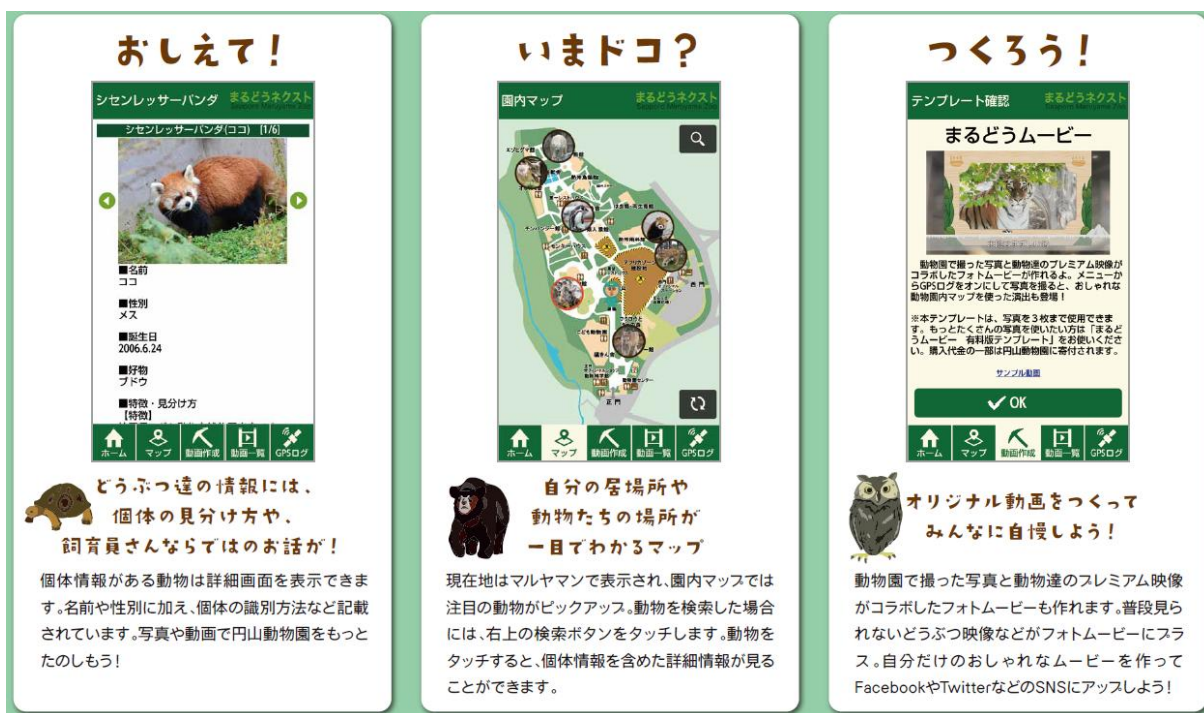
おしえて!

シセンレッサーパンダ まるどうネクスト

シセンレッサーパンダ(ココ) [1/6]

■名前
ココ

■性別
メス

■誕生日
2006.6.24

■好物
ブドウ

■特徴・見分け方
【特徴】

ホーム マップ 動画作成 動画一覧 GPSログ

どうぶつ達の情報には、個体の見分け方や、飼育員さんならではのお話が!

個体情報がある動物は詳細画面を表示できます。名前や性別に加え、個体の識別方法など記載されています。写真や動画で円山動物園をもっとたのしもう!

いまドコ?

園内マップ まるどうネクスト

正門 西門

ホーム マップ 動画作成 動画一覧 GPSログ

自分の居場所や動物たちの場所が一目でわかるマップ

現在地はマルヤマンで表示され、園内マップでは注目の動物がピックアップ。動物を検索した場合には、右上の検索ボタンをタッチします。動物をタッチすると、個体情報を含めた詳細情報が見ることができます。

つくろう!

テンプレート確認 まるどうネクスト

まるどうムービー

動物園で撮った写真と動物達のプレミアム映像がコラボしたフォトムービーが作れるよ。メニューからGPSログをオンにして写真を撮ると、おしゃれな動物園内マップを使った演出も登場!

※本テンプレートは、写真を3枚まで使用できます。もっとたくさんの写真を使いたい方は「まるどうムービー 有料版テンプレート」をお使いください。購入代金の一部は円山動物園に寄付されます。

サンプル動画

OK

ホーム マップ 動画作成 動画一覧 GPSログ

オリジナル動画をつくってみんなに自慢しよう!

動物園で撮った写真と動物達のプレミアム映像がコラボしたフォトムービーも作れます。普段見られないどうぶつ映像などがフォトムービーにプラス。自分だけのおしゃれなムービーを作ってFacebookやTwitterなどのSNSにアップしよう!